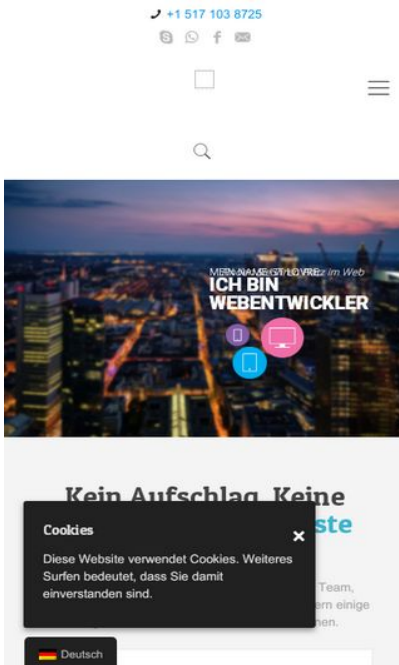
+1 517 103 8725

MEIN NAME IST LOVRE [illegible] im Web
ICH BIN
WEBENTWICKLER

Kein Aufschlag. Keine
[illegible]ste

Cookies
×
Diese Website verwendet Cookies. Weiteres Surfen bedeutet, dass Sie damit einverstanden sind.

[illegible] Team,
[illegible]ern einige
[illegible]hen.

Deutsch